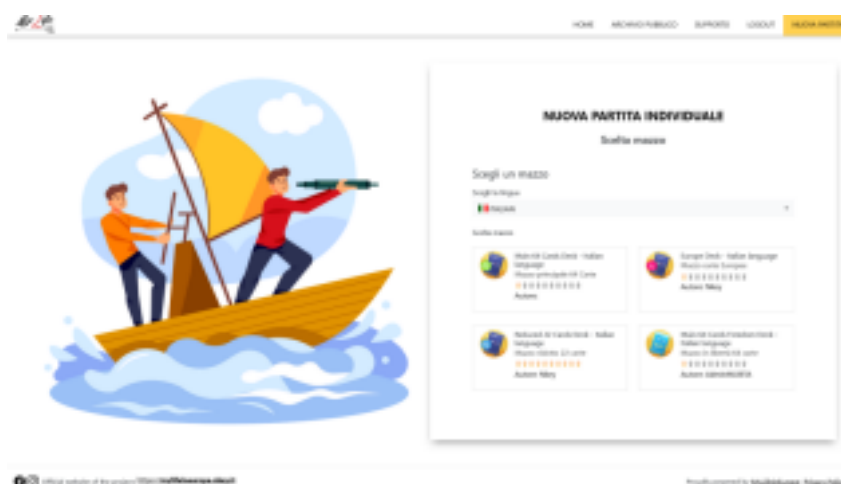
HOME ARCHIVIO PUBBLICO SUPPORTO LOGOUT NUOVA PARTITA

NUOVA PARTITA INDIVIDUALE

Scelta mazzo

Scegli un mazzo

Scegli la lingua

Italiano

Scelta mazzo

Mazzo Kit Cards Deck - Italian language
Mazzo principale Kit Cards
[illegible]
Autore

Europe Deck - Italian language
Mazzo carte Europe
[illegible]
Autore: Nitey

Reduced Kit Cards Deck - Italian language
Mazzo ridotto 22 carte
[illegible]
Autore: Nitey

Mazzo Kit Cards Freedom Deck - Italian language
Mazzo in libertà Kit carte
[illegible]
Autore: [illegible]

Official website of the project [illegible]

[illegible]